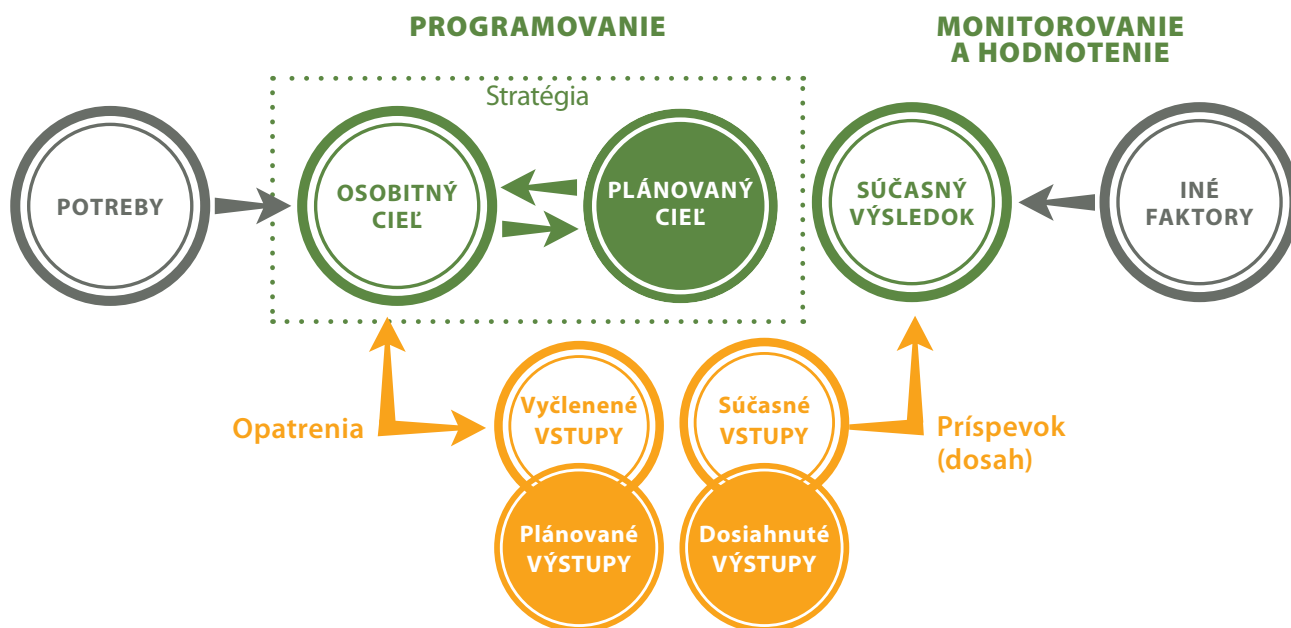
PROGRAMOVANIE

MONITOROVANIE A HODNOTENIE

Stratégia

POTREBY

OSOBITNÝ CIEĽ

PLÁNOVANÝ CIEĽ

SÚČASNÝ VÝSLEDOK

INÉ FAKTORY

Opatrenia

Vyčlenené VSTUPY

Súčasné VSTUPY

Príspevok (dosah)

Plánované VÝSTUPY

Dosiahnuté VÝSTUPY